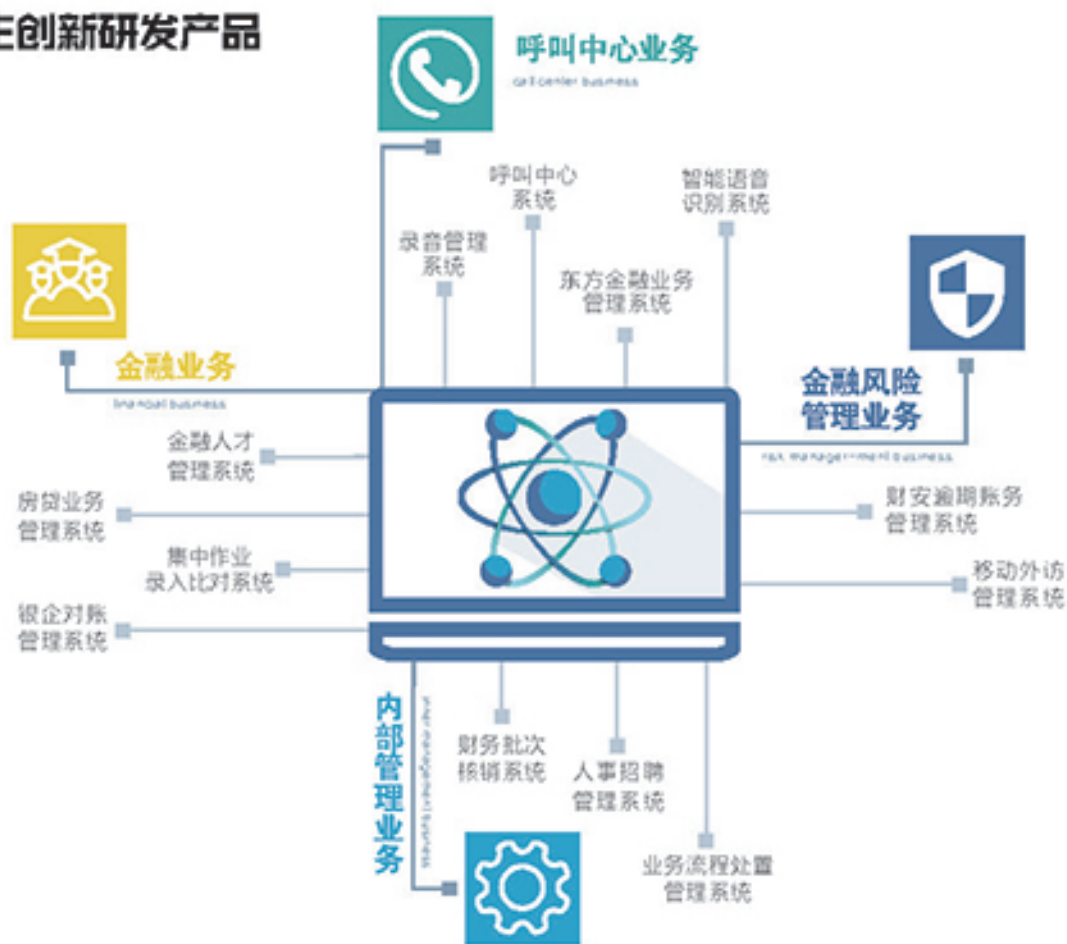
主创新研发产品

呼叫中心业务
call center business

呼叫中心系统

智能语音识别系统

录音管理系统

东方金融业务管理系统

金融业务
financial business

金融风险管理业务
risk management business

金融人才管理系统

房贷业务管理系统

集中作业录入比对系统

银企对账管理系统

财安逾期账务管理系统

移动外访管理系统

内部管理业务
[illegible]

财务批次核销系统

人事招聘管理系统

业务流程处置管理系统